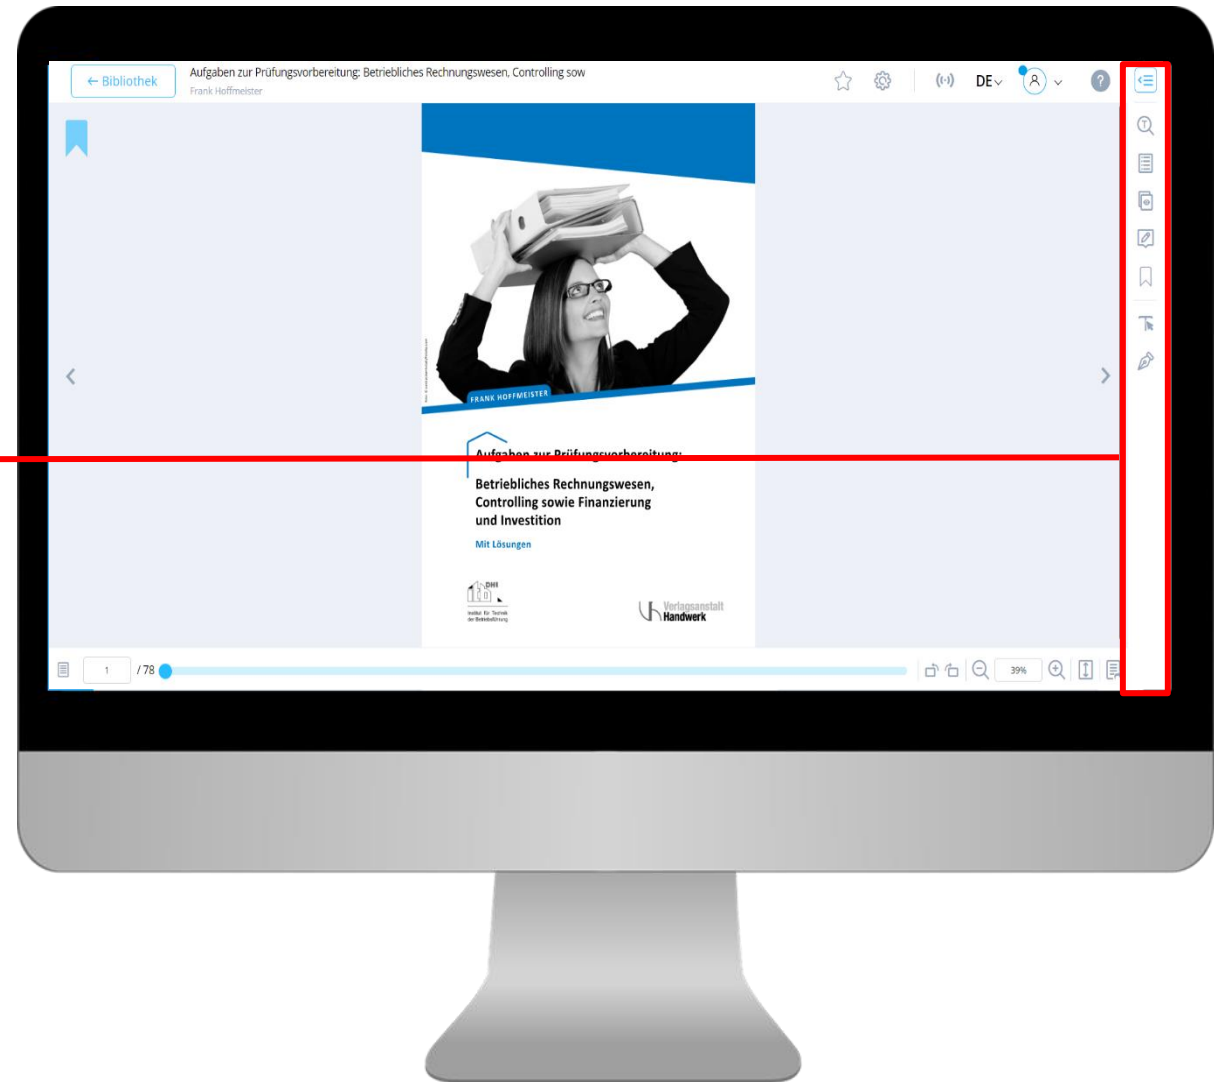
← Bibliothek

Aufgaben zur Prüfungsvorbereitung: Betriebliches Rechnungswesen, Controlling sow

Frank Hoffmeister

DE

FRANK HOFFMEISTER

Aufgaben zur Prüfungsvorbereitung:

Betriebliches Rechnungswesen, Controlling sowie Finanzierung und Investition

Mit Lösungen

DHI

Institut für Technik der Betriebsführung

Verlagsanstalt Handwerk

1 / 78

39%